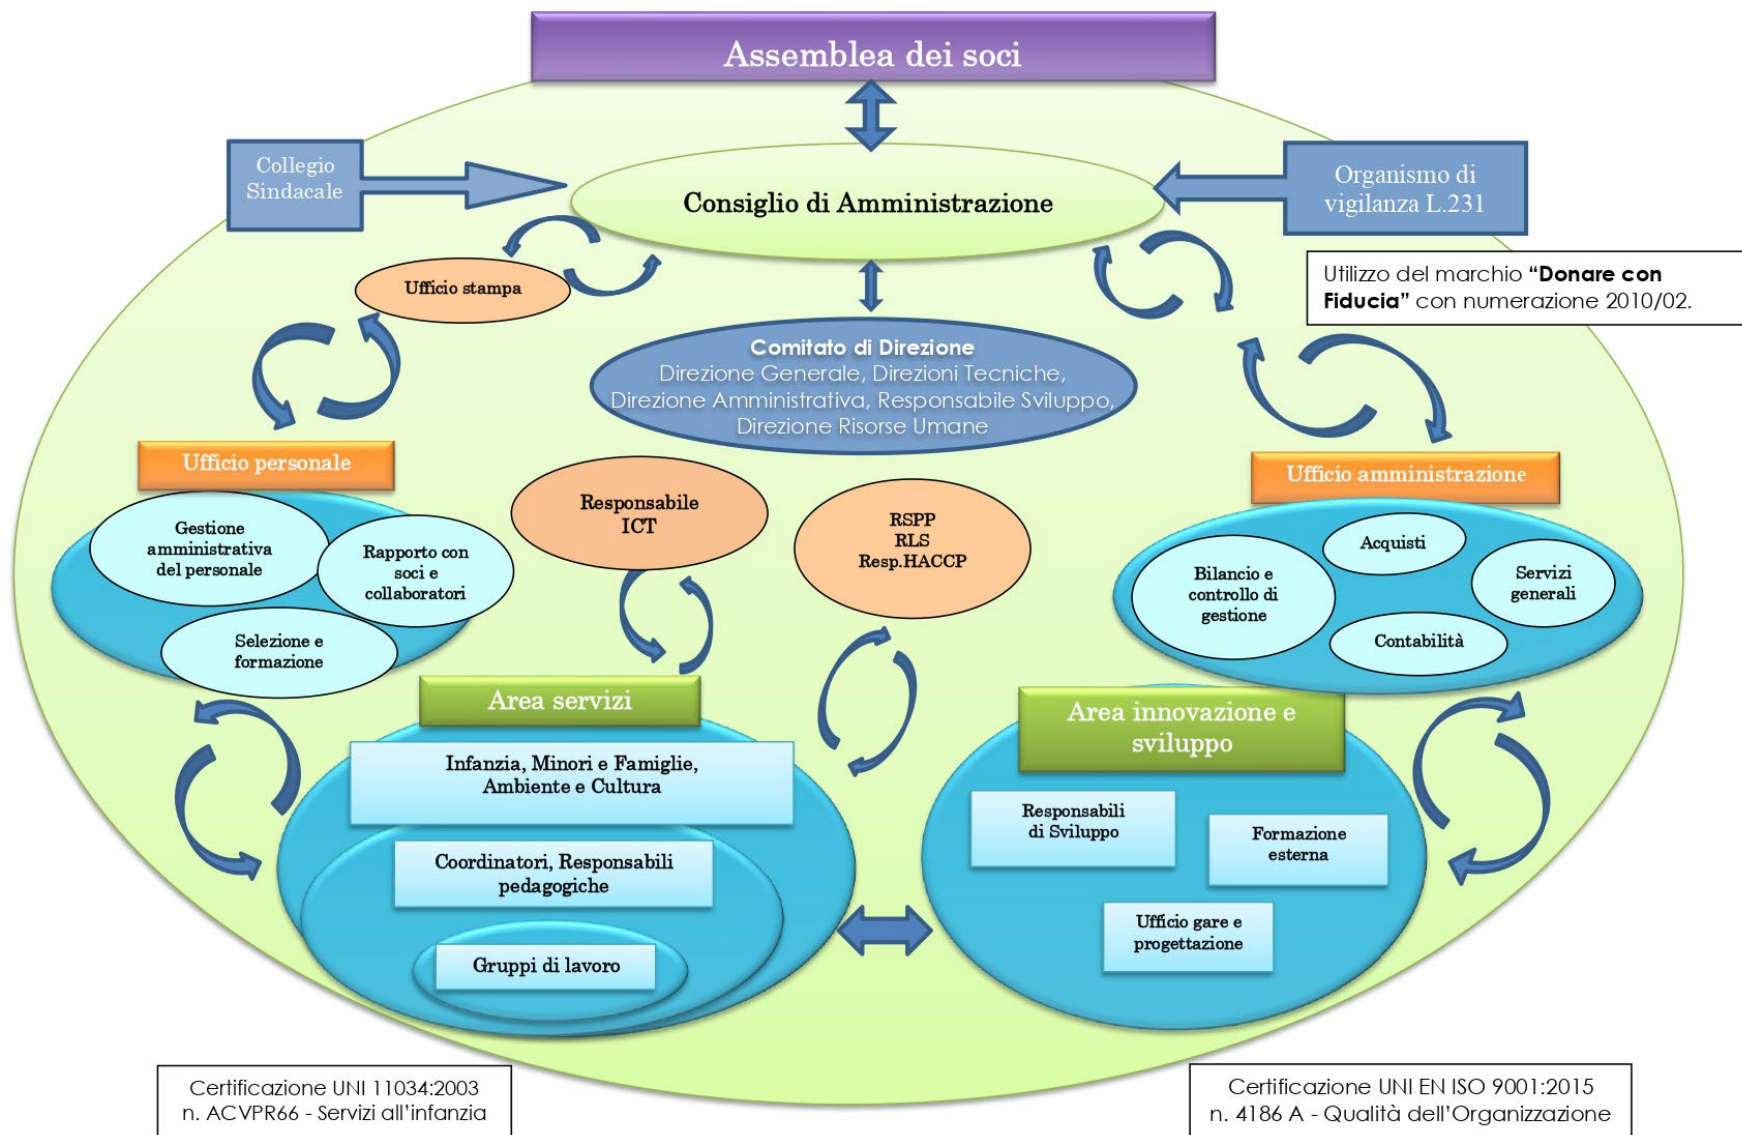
Assemblea dei soci

Collegio Sindacale

Consiglio di Amministrazione

Organismo di vigilanza L.231

Utilizzo del marchio **"Donare con Fiducia"** con numerazione 2010/02.

Ufficio stampa

Comitato di Direzione
Direzione Generale, Direzioni Tecniche, Direzione Amministrativa, Responsabile Sviluppo, Direzione Risorse Umane

Ufficio personale

Gestione amministrativa del personale

Rapporto con soci e collaboratori

Selezione e formazione

Responsabile ICT

RSPP
RLS
Resp.HACCP

Ufficio amministrazione

Acquisti

Bilancio e controllo di gestione

Servizi generali

Contabilità

Area servizi

Infanzia, Minori e Famiglie, Ambiente e Cultura

Coordinatori, Responsabili pedagogiche

Gruppi di lavoro

Area innovazione e sviluppo

Responsabili di Sviluppo

Formazione esterna

Ufficio gare e progettazione

Certificazione UNI 11034:2003
n. ACVPR66 - Servizi all'infanzia

Certificazione UNI EN ISO 9001:2015
n. 4186 A - Qualità dell'Organizzazione